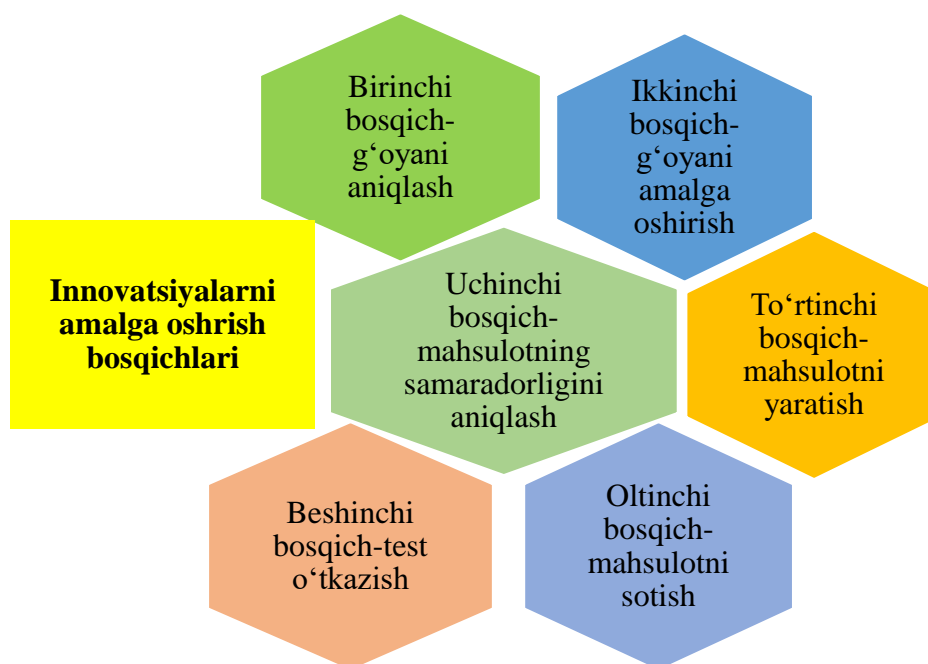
Innovatsiyalarni amalga oshrish bosqichlari

Birinchi bosqich-g‘oyani aniqlash

Ikkinchi bosqich-g‘oyani amalga oshirish

Uchinchi bosqich-mahsulotning samaradorligini aniqlash

To‘rtinchi bosqich-mahsulotni yaratish

Beshinchi bosqich-test o‘tkazish

Oltinchi bosqich-mahsulotni sotish